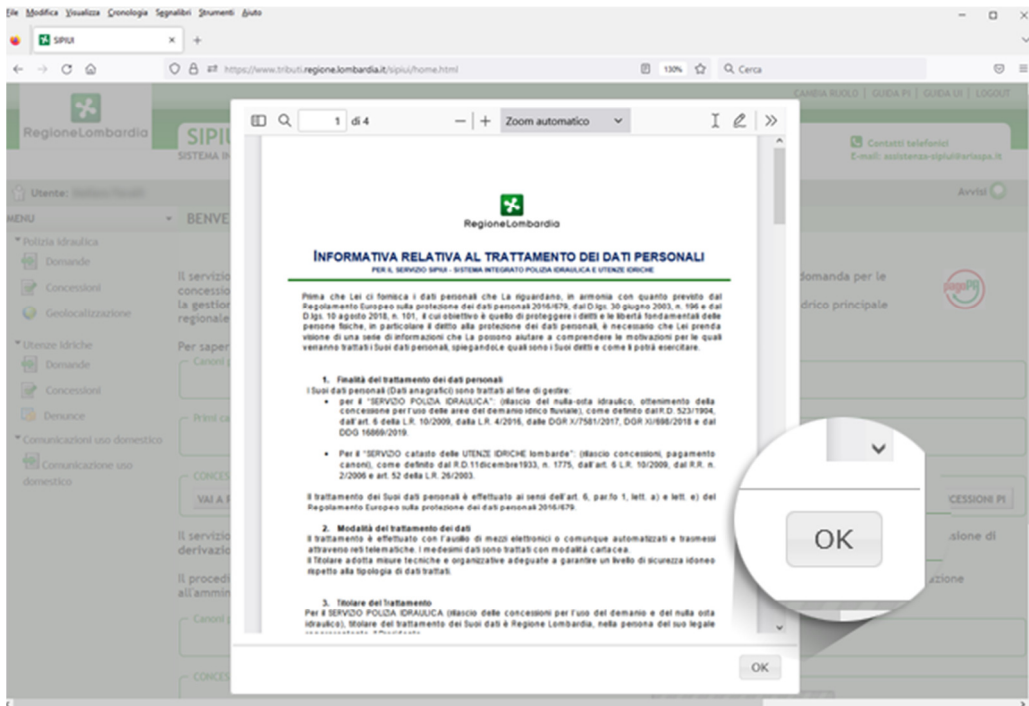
File Modifica Visualizza Cronologia Segnalibri Strumenti Aiuto

SIPIUI

https://www.tributi.regione.lombardia.it/sipiui/home.html

130%

Cerca

CAMBIA RUOLO | GUIDA PI | GUIDA UI | LOGOUT

RegioneLombardia

SIPIU
SISTEMA IN

Contatti telefonici
E-mail: assistenza-sipiui@ariaspa.it

Utente:

Avvisi

MENU

BENVE

Polizia idraulica
Domande
Concessioni
Geolocalizzazione

Utenze idriche
Domande
Concessioni
Denunce

Comunicazioni uso domestico
Comunicazione uso domestico

Il servizio
concessio
La gestion
regionale

domanda per le
drico principale

Per saper
Canoni

Primi ca

CONCES
VAI A

CESSIONI PI

Il servizio
derivazio

sione di

Il procedi
all'ammin

zione

Canoni

CONCES

1 di 4

Zoom automatico

RegioneLombardia

INFORMATIVA RELATIVA AL TRATTAMENTO DEI DATI PERSONALI
PER IL SERVIZIO SIPIUI - SISTEMA INTEGRATO POLIZIA IDRAULICA E UTENZE IDRICHE

Prima che Lei ci fornisca i dati personali che La riguardano, in armonia con quanto previsto dal Regolamento Europeo sulla protezione dei dati personali 2016/679, dal D.lgs. 30 giugno 2003, n. 196 e dal D.lgs. 10 agosto 2018, n. 101, il cui obiettivo è quello di proteggere i diritti e le libertà fondamentali delle persone fisiche, in particolare il diritto alla protezione dei dati personali, è necessario che Lei prenda visione di una serie di informazioni che La possono aiutare a comprendere le motivazioni per le quali verranno trattati i Suoi dati personali, spiegandoLe quali sono i Suoi diritti e come li potrà esercitare.

1. Finalità del trattamento dei dati personali
I Suoi dati personali (Dati anagrafici) sono trattati al fine di gestire:
• per il "SERVIZIO POLIZIA IDRAULICA": (rilascio del nulla-osta idraulico, ottenimento della concessione per l'uso delle aree del demanio idrico fluviale), come definito dal R.D. 523/1904, dall'art. 6 della L.R. 10/2009, dalla L.R. 4/2016, dalle DGR X/7581/2017, DGR XI/698/2018 e dal DDG 16869/2019.

• Per il "SERVIZIO catasto delle UTENZE IDRICHE lombarde": (rilascio concessioni, pagamento canoni), come definito dal R.D.11dicembre1933, n. 1775, dall'art. 6 L.R. 10/2009, dal R.R. n. 2/2006 e art. 52 della L.R. 26/2003.

Il trattamento dei Suoi dati personali è effettuato ai sensi dell'art. 6, par.fo 1, lett. a) e lett. e) del Regolamento Europeo sulla protezione dei dati personali 2016/679.

2. Modalità del trattamento dei dati
Il trattamento è effettuato con l'ausilio di mezzi elettronici o comunque automatizzati e trasmessi attraverso reti telematiche. I medesimi dati sono trattati con modalità cartacea.
Il Titolare adotta misure tecniche e organizzative adeguate a garantire un livello di sicurezza idoneo rispetto alla tipologia di dati trattati.

3. Titolare del Trattamento
Per il SERVIZIO POLIZIA IDRAULICA (rilascio delle concessioni per l'uso del demanio e del nulla osta idraulico), titolare del trattamento dei Suoi dati è Regione Lombardia, nella persona del suo legale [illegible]

OK

OK